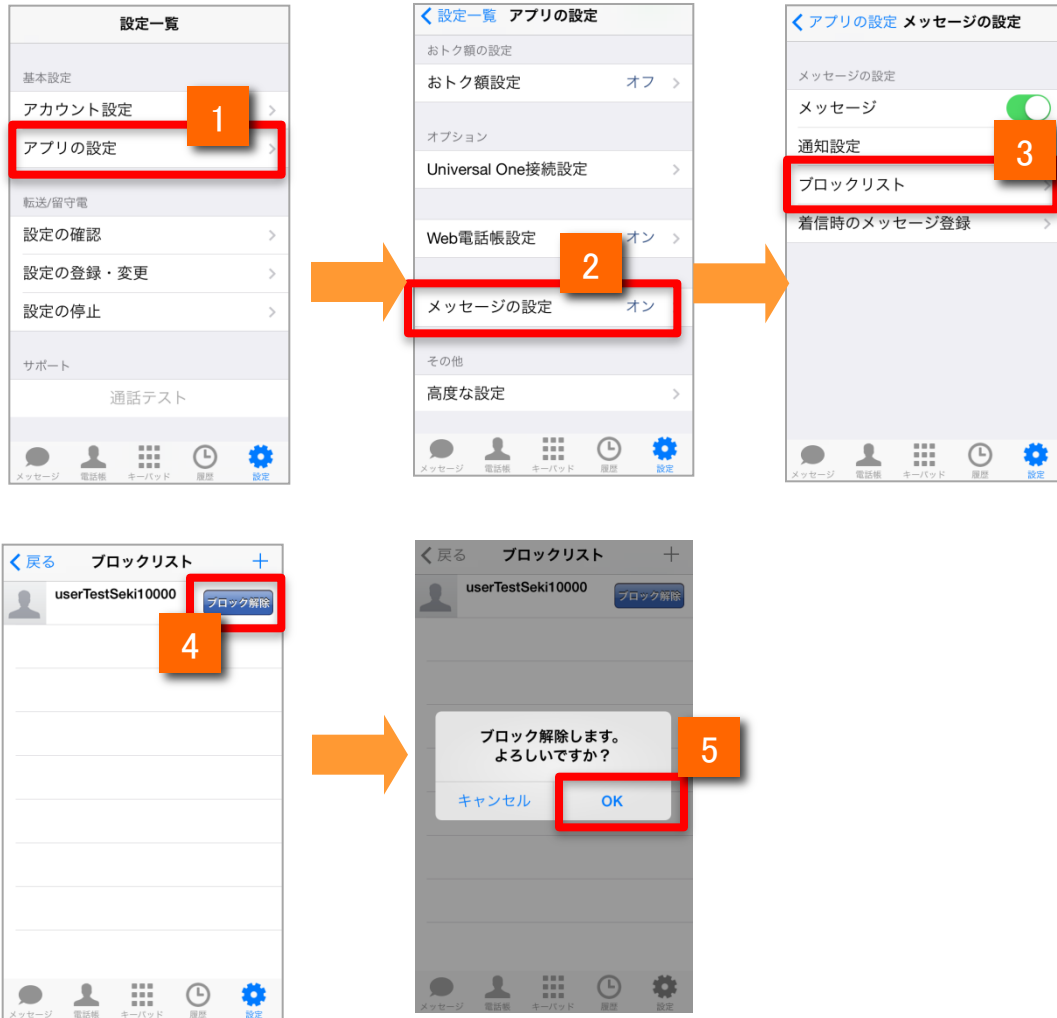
設定一覧

基本設定
アカウント設定
アプリの設定
1

転送/留守電
設定の確認
設定の登録・変更
設定の停止

サポート
通話テスト

メッセージ 電話帳 キーパッド 履歴 設定

設定一覧 アプリの設定

おトク額の設定
おトク額設定 オフ

オプション
Universal One接続設定

Web電話帳設定 オン
2
メッセージの設定 オン

その他
高度な設定

メッセージ 電話帳 キーパッド 履歴 設定

アプリの設定 メッセージの設定

メッセージの設定
メッセージ
通知設定
3
ブロックリスト
着信時のメッセージ登録

メッセージ 電話帳 キーパッド 履歴 設定

戻る ブロックリスト +
userTestSeki10000 ブロック解除
4

メッセージ 電話帳 キーパッド 履歴 設定

戻る ブロックリスト +
userTestSeki10000 ブロック解除

ブロック解除します。
よろしいですか？
キャンセル OK
5

メッセージ 電話帳 キーパッド 履歴 設定